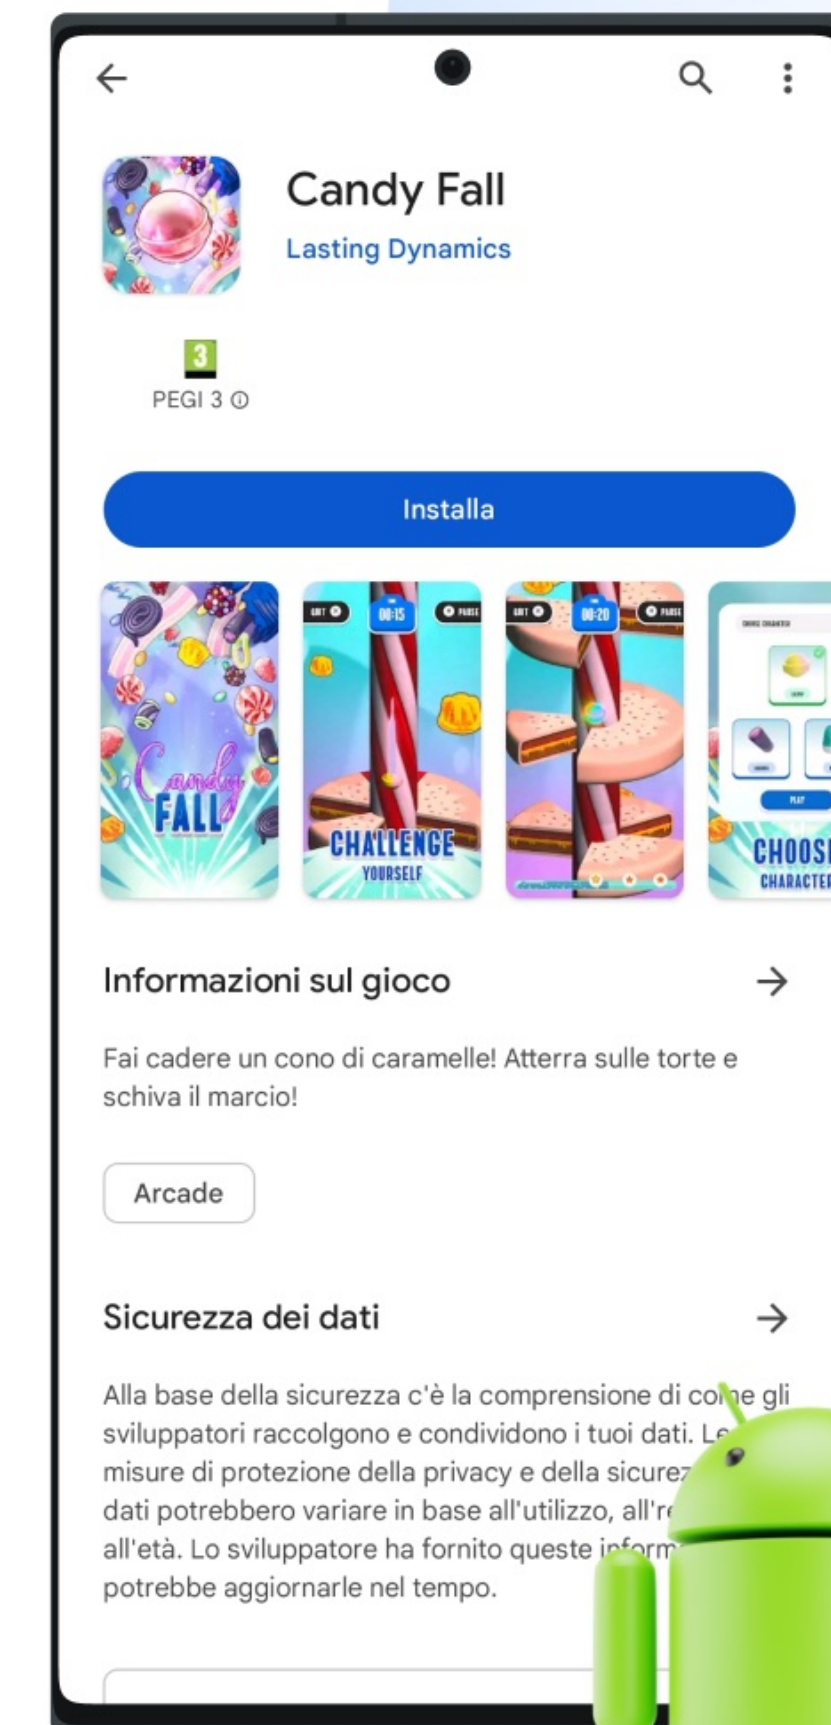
Candy Fall
Lasting Dynamics

3
PEGI 3 ⓘ

Installa

Candy FALL

00:15
CHALLENGE YOURSELF

00:20

CHOOS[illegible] CHARACTER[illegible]

Informazioni sul gioco →

Fai cadere un cono di caramelle! Atterra sulle torte e schiva il marcio!

Arcade

Sicurezza dei dati →

Alla base della sicurezza c'è la comprensione di co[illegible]e gli sviluppatori raccolgono e condividono i tuoi dati. Le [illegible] misure di protezione della privacy e della sicurez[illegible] dati potrebbero variare in base all'utilizzo, all'r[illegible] all'età. Lo sviluppatore ha fornito queste inform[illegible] potrebbe aggiornarle nel tempo.